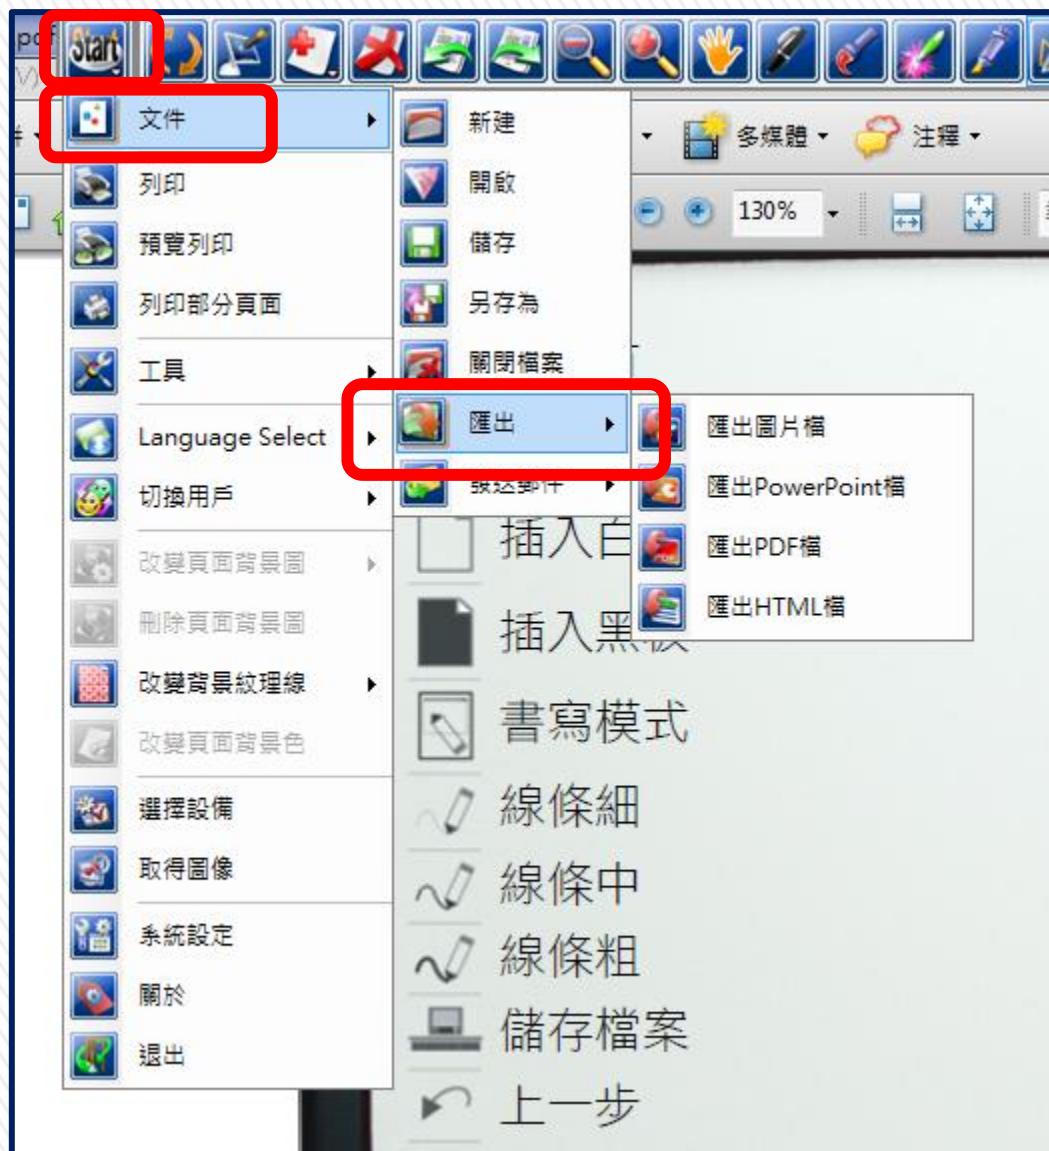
Start

文件
列印
預覽列印
列印部分頁面
工具
Language Select
切換用戶
改變頁面背景圖
刪除頁面背景圖
改變背景紋理線
改變頁面背景色
選擇設備
取得圖像
系統設定
關於
退出

新建
開啟
儲存
另存為
關閉檔案
匯出
發送郵件

匯出圖片檔
匯出PowerPoint檔
匯出PDF檔
匯出HTML檔

多媒體
注釋
130%

插入白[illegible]
插入黑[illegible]
書寫模式
線條細
線條中
線條粗
儲存檔案
上一步